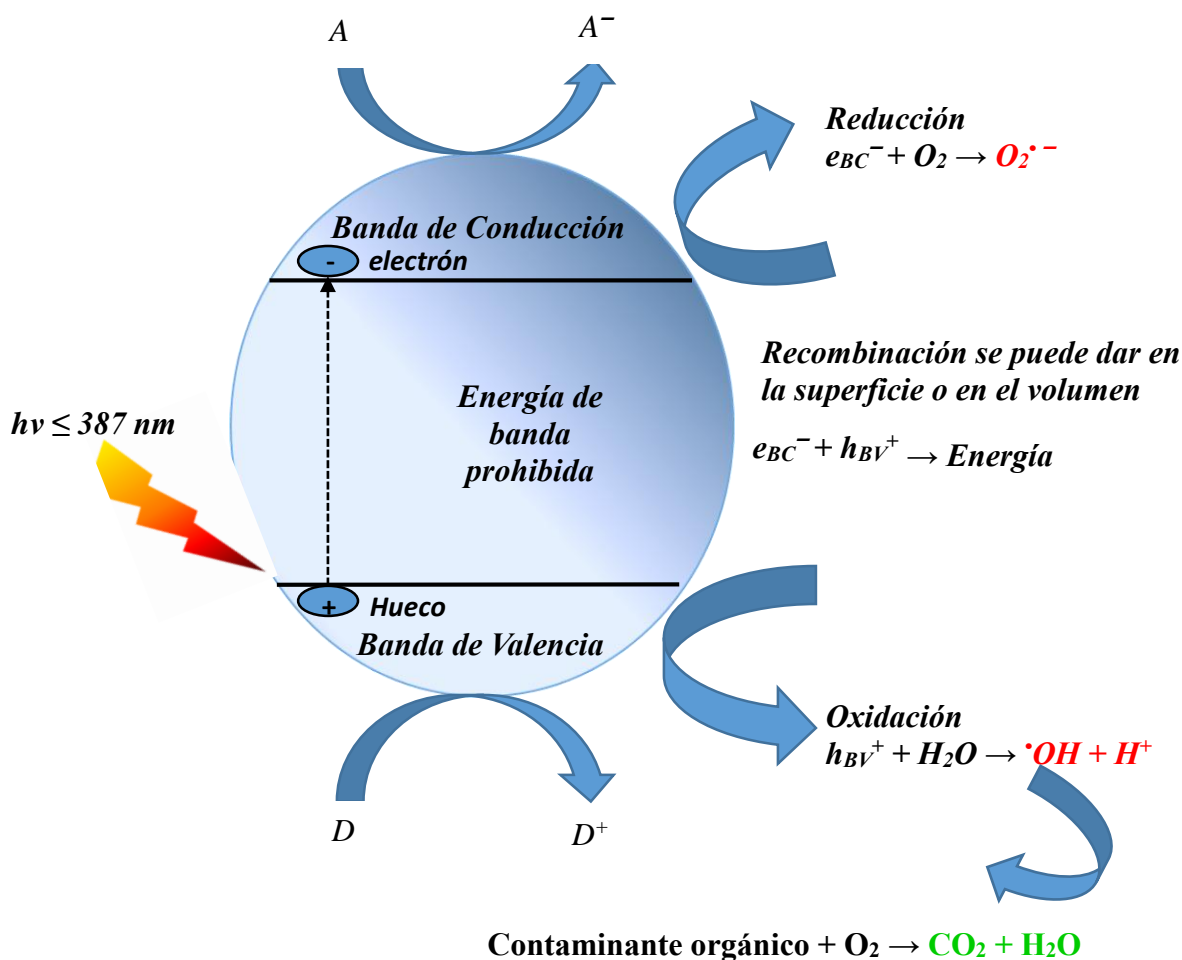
$A$

$A^-$

Reducción

$e_{BC}^- + O_2 \rightarrow O_2^{\bullet -}$

Banda de Conducción

-

electrón

Recombinación se puede dar en la superficie o en el volumen

Energía de banda prohibida

$h\nu \leq 387$ nm

$e_{BC}^- + h_{BV}^+ \rightarrow$ Energía

+

Hueco

Banda de Valencia

Oxidación

$h_{BV}^+ + H_2O \rightarrow {}^{\bullet}OH + H^+$

$D$

$D^+$

Contaminante orgánico + $O_2 \rightarrow CO_2 + H_2O$